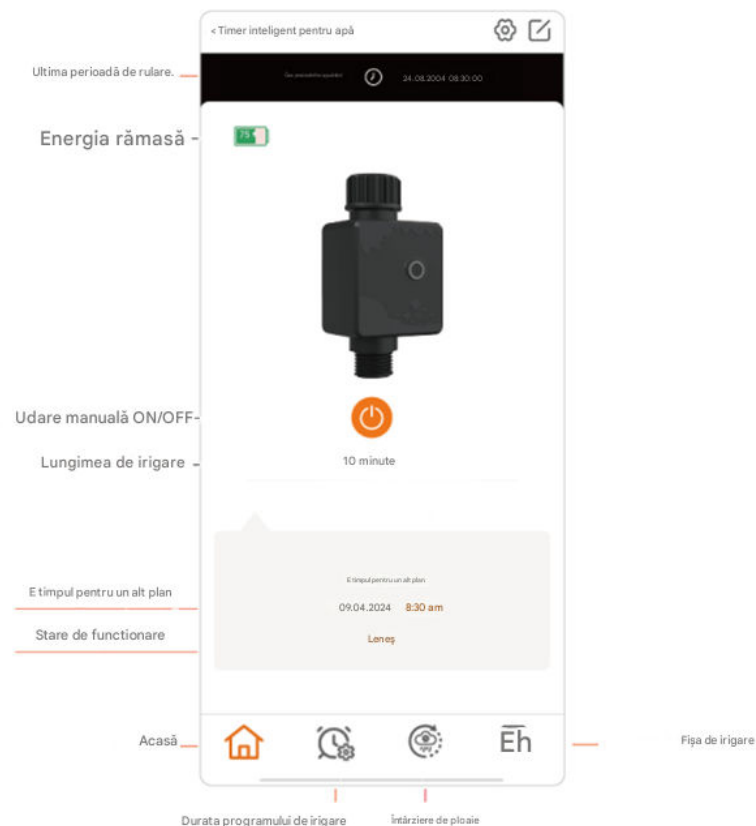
< Timer inteligent pentru apă

Ultima perioadă de rulare.

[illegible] 24.08.2004 08:30:00

Energia rămasă -

75

Udare manuală ON/OFF-

Lungimea de irigare -

10 minute

E timpul pentru un alt plan

E timpul pentru un alt plan

09.04.2024 8:30 am

Stare de functionare

Leneş

Acasă

Eh

Fişa de irigare

Durata programului de irigare

Întârziere de ploaie